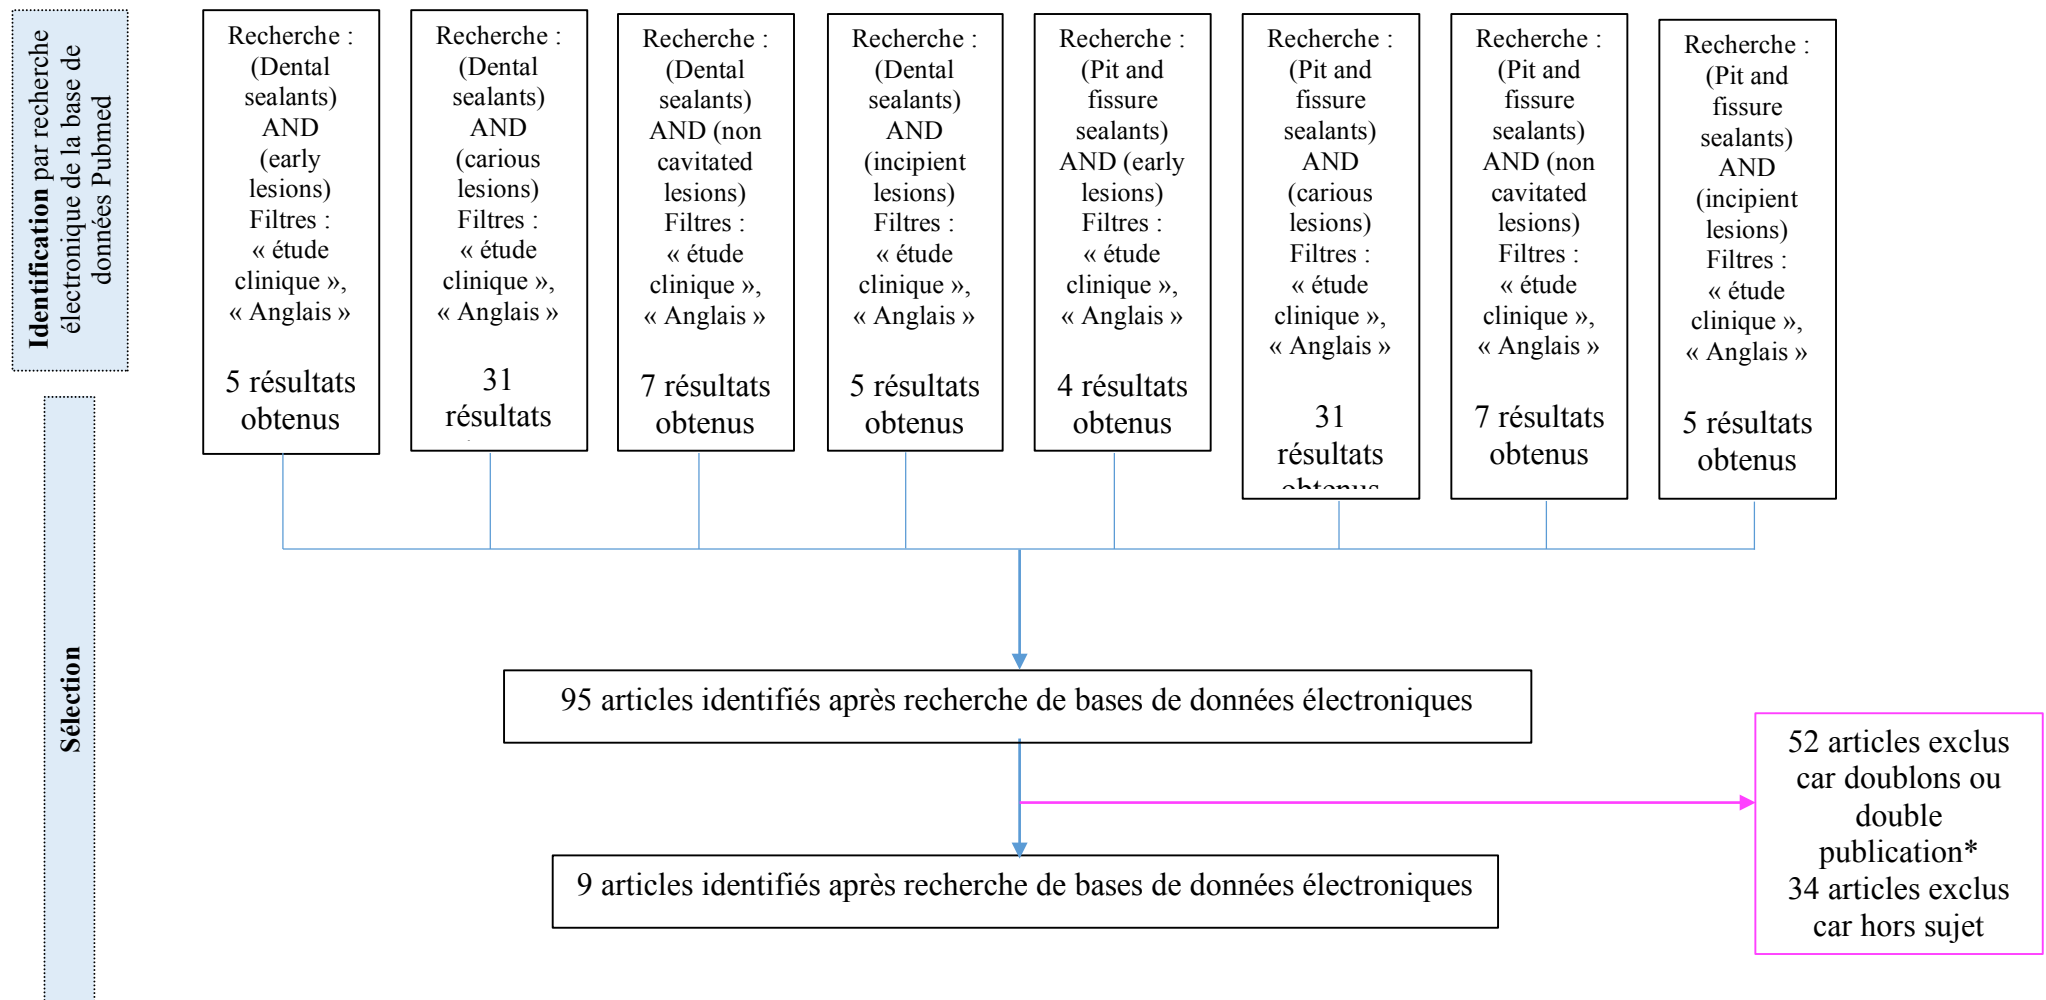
Identification par recherche électronique de la base de données Pubmed

Sélection

Recherche : (Dental sealants) AND (early lesions) Filtres : « étude clinique », « Anglais »

5 résultats obtenus

Recherche : (Dental sealants) AND (carious lesions) Filtres : « étude clinique », « Anglais »

31 résultats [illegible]

Recherche : (Dental sealants) AND (non cavitated lesions) Filtres : « étude clinique », « Anglais »

7 résultats obtenus

Recherche : (Dental sealants) AND (incipient lesions) Filtres : « étude clinique », « Anglais »

5 résultats obtenus

Recherche : (Pit and fissure sealants) AND (early lesions) Filtres : « étude clinique », « Anglais »

4 résultats obtenus

Recherche : (Pit and fissure sealants) AND (carious lesions) Filtres : « étude clinique », « Anglais »

31 résultats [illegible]

Recherche : (Pit and fissure sealants) AND (non cavitated lesions) Filtres : « étude clinique », « Anglais »

7 résultats obtenus

Recherche : (Pit and fissure sealants) AND (incipient lesions) Filtres : « étude clinique », « Anglais »

5 résultats obtenus

95 articles identifiés après recherche de bases de données électroniques

52 articles exclus car doublons ou double publication*
34 articles exclus car hors sujet

9 articles identifiés après recherche de bases de données électroniques